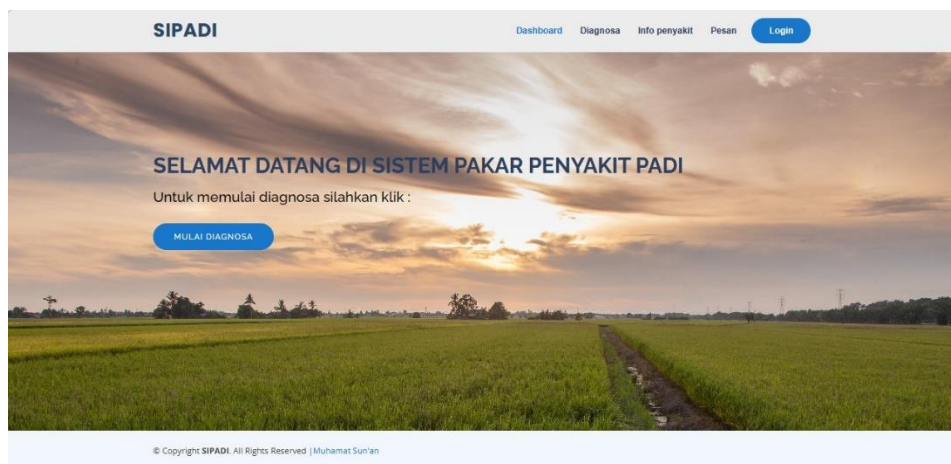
SIPADI

Dashboard Diagnosa Info penyakit Pesan Login

SELAMAT DATANG DI SISTEM PAKAR PENYAKIT PADI

Untuk memulai diagnosa silahkan klik :

MULAI DIAGNOSA

© Copyright SIPADI. All Rights Reserved | Muhamat Sun'an